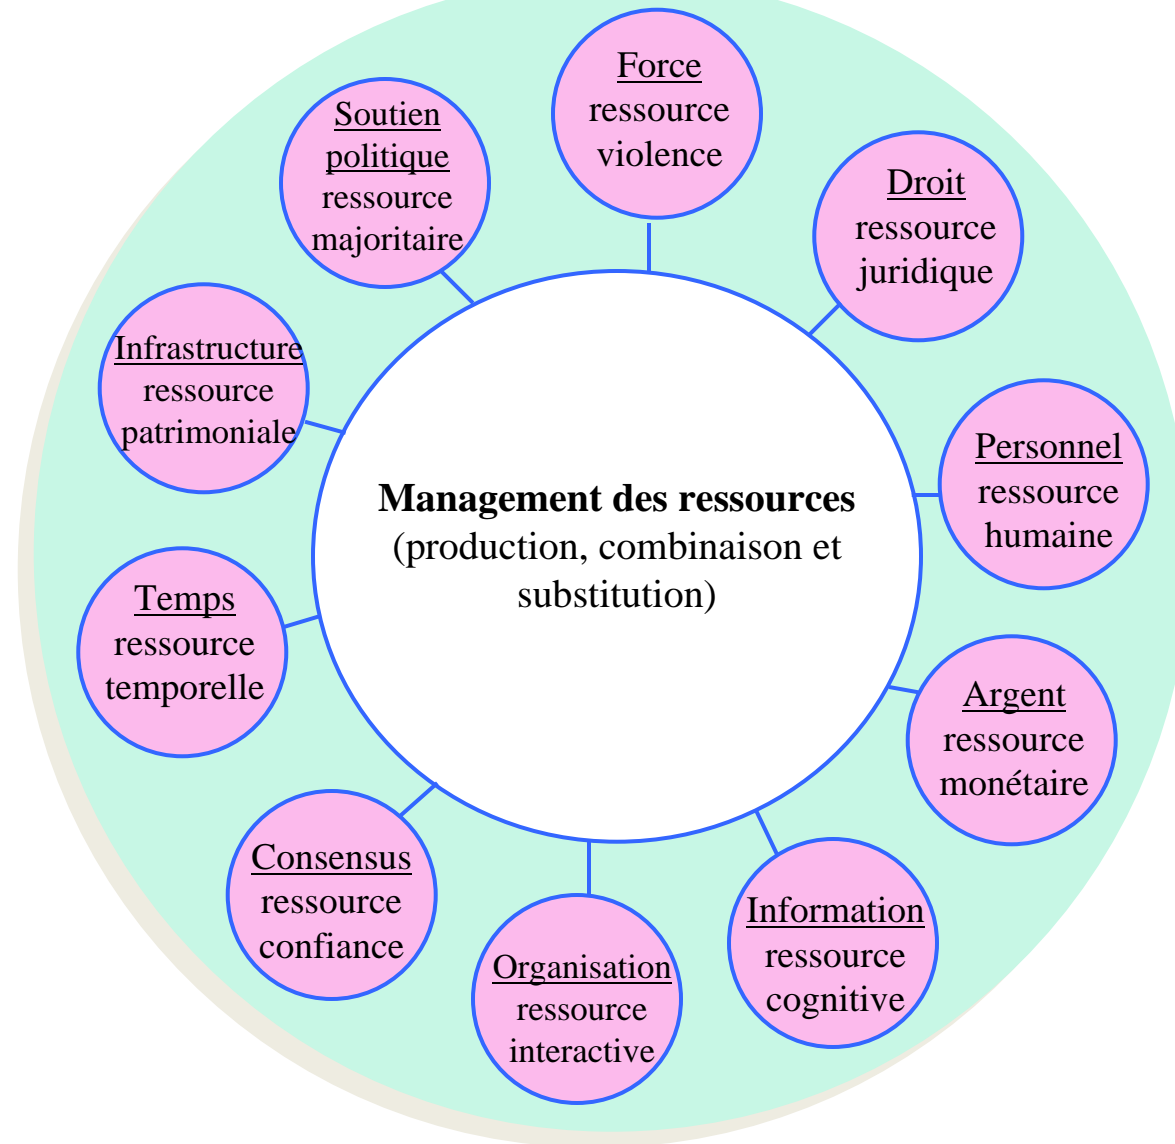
Management des ressources
(production, combinaison et substitution)

Force
ressource violence

Droit
ressource juridique

Personnel
ressource humaine

Argent
ressource monétaire

Information
ressource cognitive

Organisation
ressource interactive

Consensus
ressource confiance

Temps
ressource temporelle

Infrastructure
ressource patrimoniale

Soutien politique
ressource majoritaire